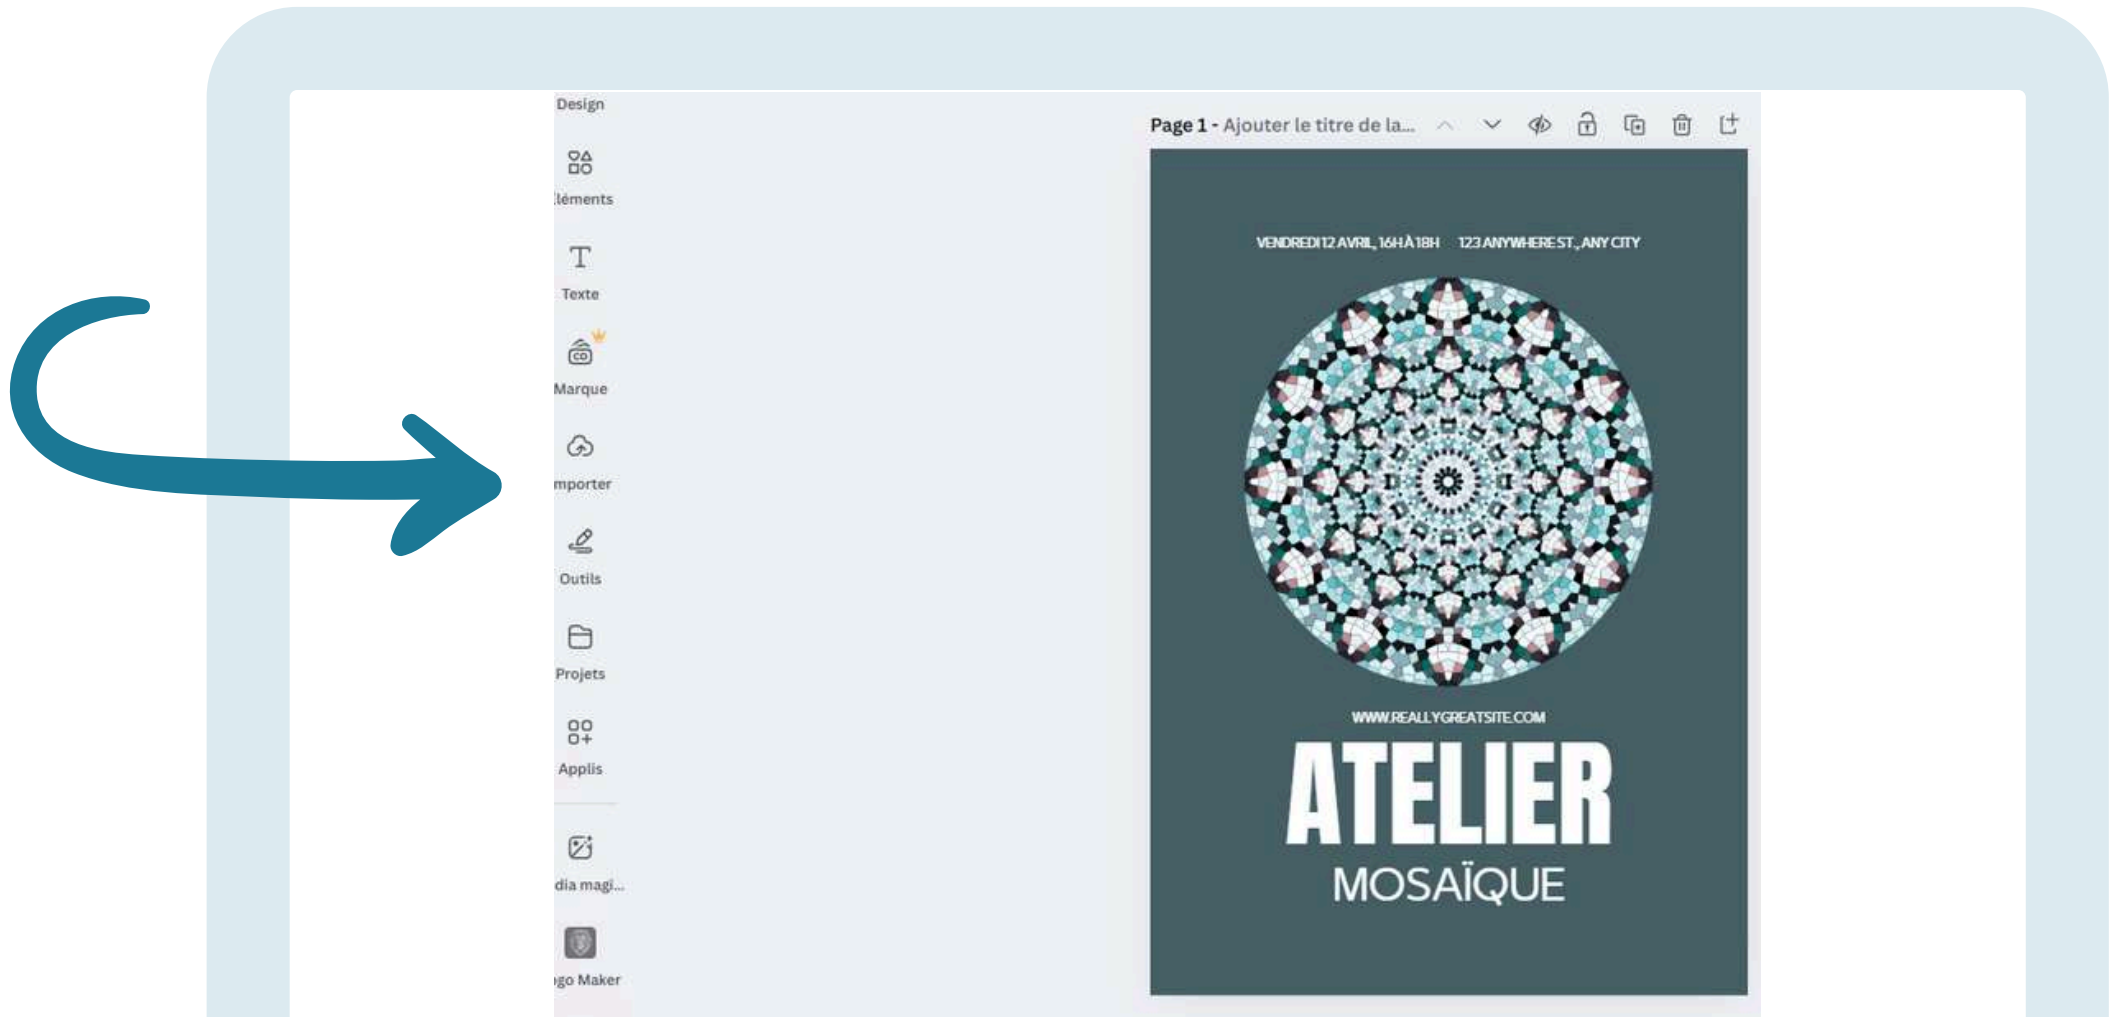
Design

Éléments

Texte

Marque

Importer

Outils

Projets

Applis

dia magi...

go Maker

Page 1 - Ajouter le titre de la...

VENDREDI 12 AVRIL, 16H À 18H 123 ANYWHERE ST., ANY CITY

WWW.REALLYGREATSITE.COM

ATELIER

MOSAÏQUE